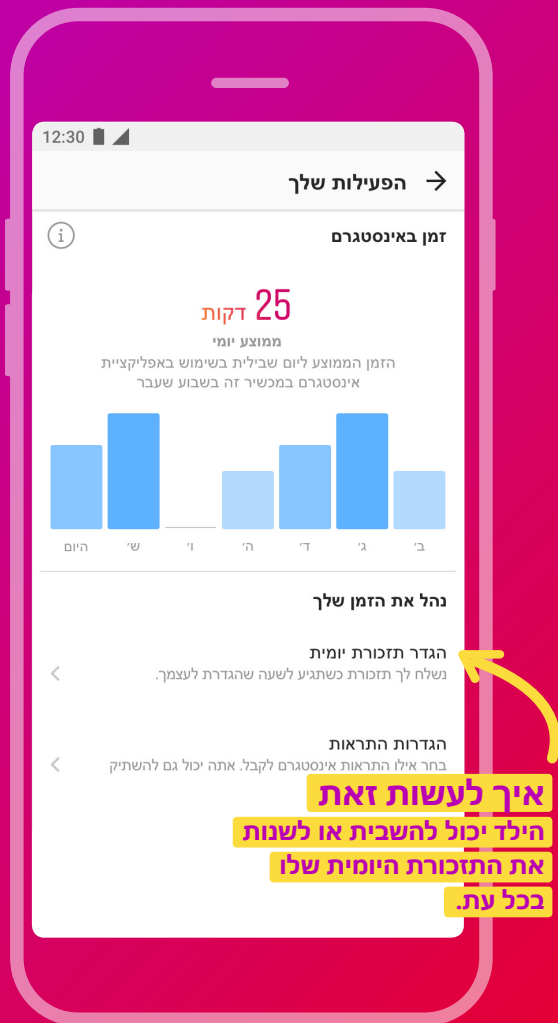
12:30

הפעילות שלך

זמן באינסטגרם

25 דקות

ממוצע יומי

הזמן הממוצע ליום שבילית בשימוש באפליקציית אינסטגרם במכשיר זה בשבוע שעבר

היום ש׳ ו׳ ה׳ ד׳ ג׳ ב׳

נהל את הזמן שלך

הגדר תזכורת יומית
נשלח לך תזכורת כשתגיע לשעה שהגדרת לעצמך.

הגדרות התראות
בחר אילו התראות אינסטגרם לקבל. אתה יכול גם להשתיק

איך לעשות זאת
הילד יכול להשבית או לשנות את התזכורת היומית שלו בכל עת.